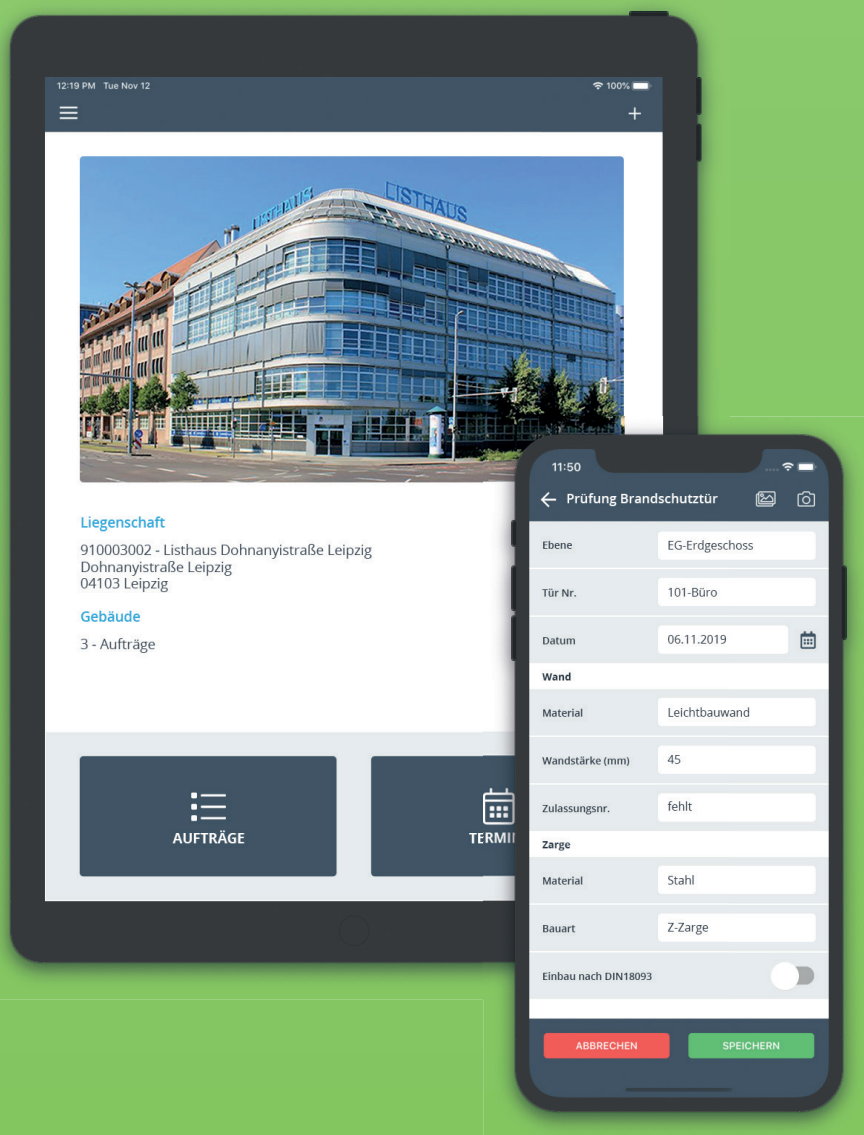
12:19 PM Tue Nov 12

100%

+

LISTHAUS

LISTHAUS

Liegenschaft

910003002 - Listhaus Dohnanyistraße Leipzig
Dohnanyistraße Leipzig
04103 Leipzig

Gebäude

3 - Aufträge

AUFTRÄGE

TERMI

11:50

Prüfung Brandschutztür

| Ebene | EG-Erdgeschoss |
|---|---|
| Tür Nr. | 101-Büro |
| Datum | 06.11.2019 |

Wand

| Material | Leichtbauwand |
|---|---|
| Wandstärke (mm) | 45 |
| Zulassungsnr. | fehlt |

Zarge

| Material | Stahl |
|---|---|
| Bauart | Z-Zarge |

Einbau nach DIN18093

ABBRECHEN

SPEICHERN